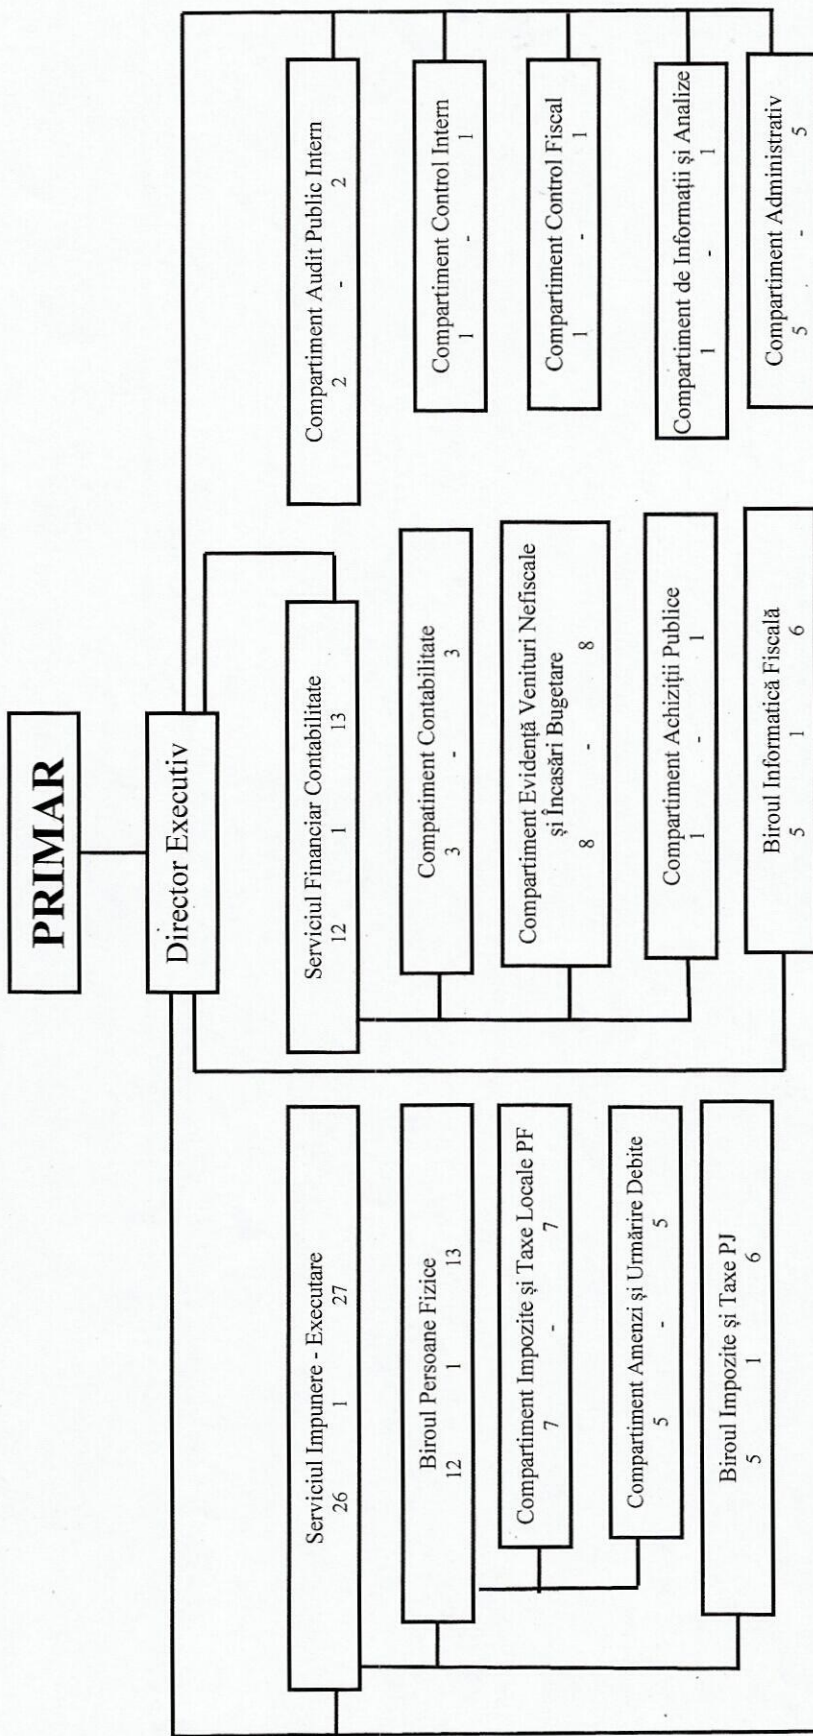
PRIMAR

Director Executiv

Serviciul Impunere - Executare
26 1 27

Biroul Persoane Fizice
12 1 13

Compartiment Impozite și Taxe Locale PF
7 - 7

Compartiment Amenzi și Urmărire Debite
5 - 5

Biroul Impozite și Taxe PJ
5 1 6

Serviciul Financiar Contabilitate
12 1 13

Compatiment Contabilitate
3 - 3

Compartiment Evidență Venituri Nefiscale și Încasări Bugetare
8 - 8

Compartiment Achiziții Publice
1 - 1

Biroul Informatică Fiscală
5 1 6

Compartiment Audit Public Intern
2 - 2

Compartiment Control Intern
1 - 1

Compartiment Control Fiscal
1 - 1

Compartiment de Informații și Analize
1 - 1

Compartiment Administrativ
5 - 5